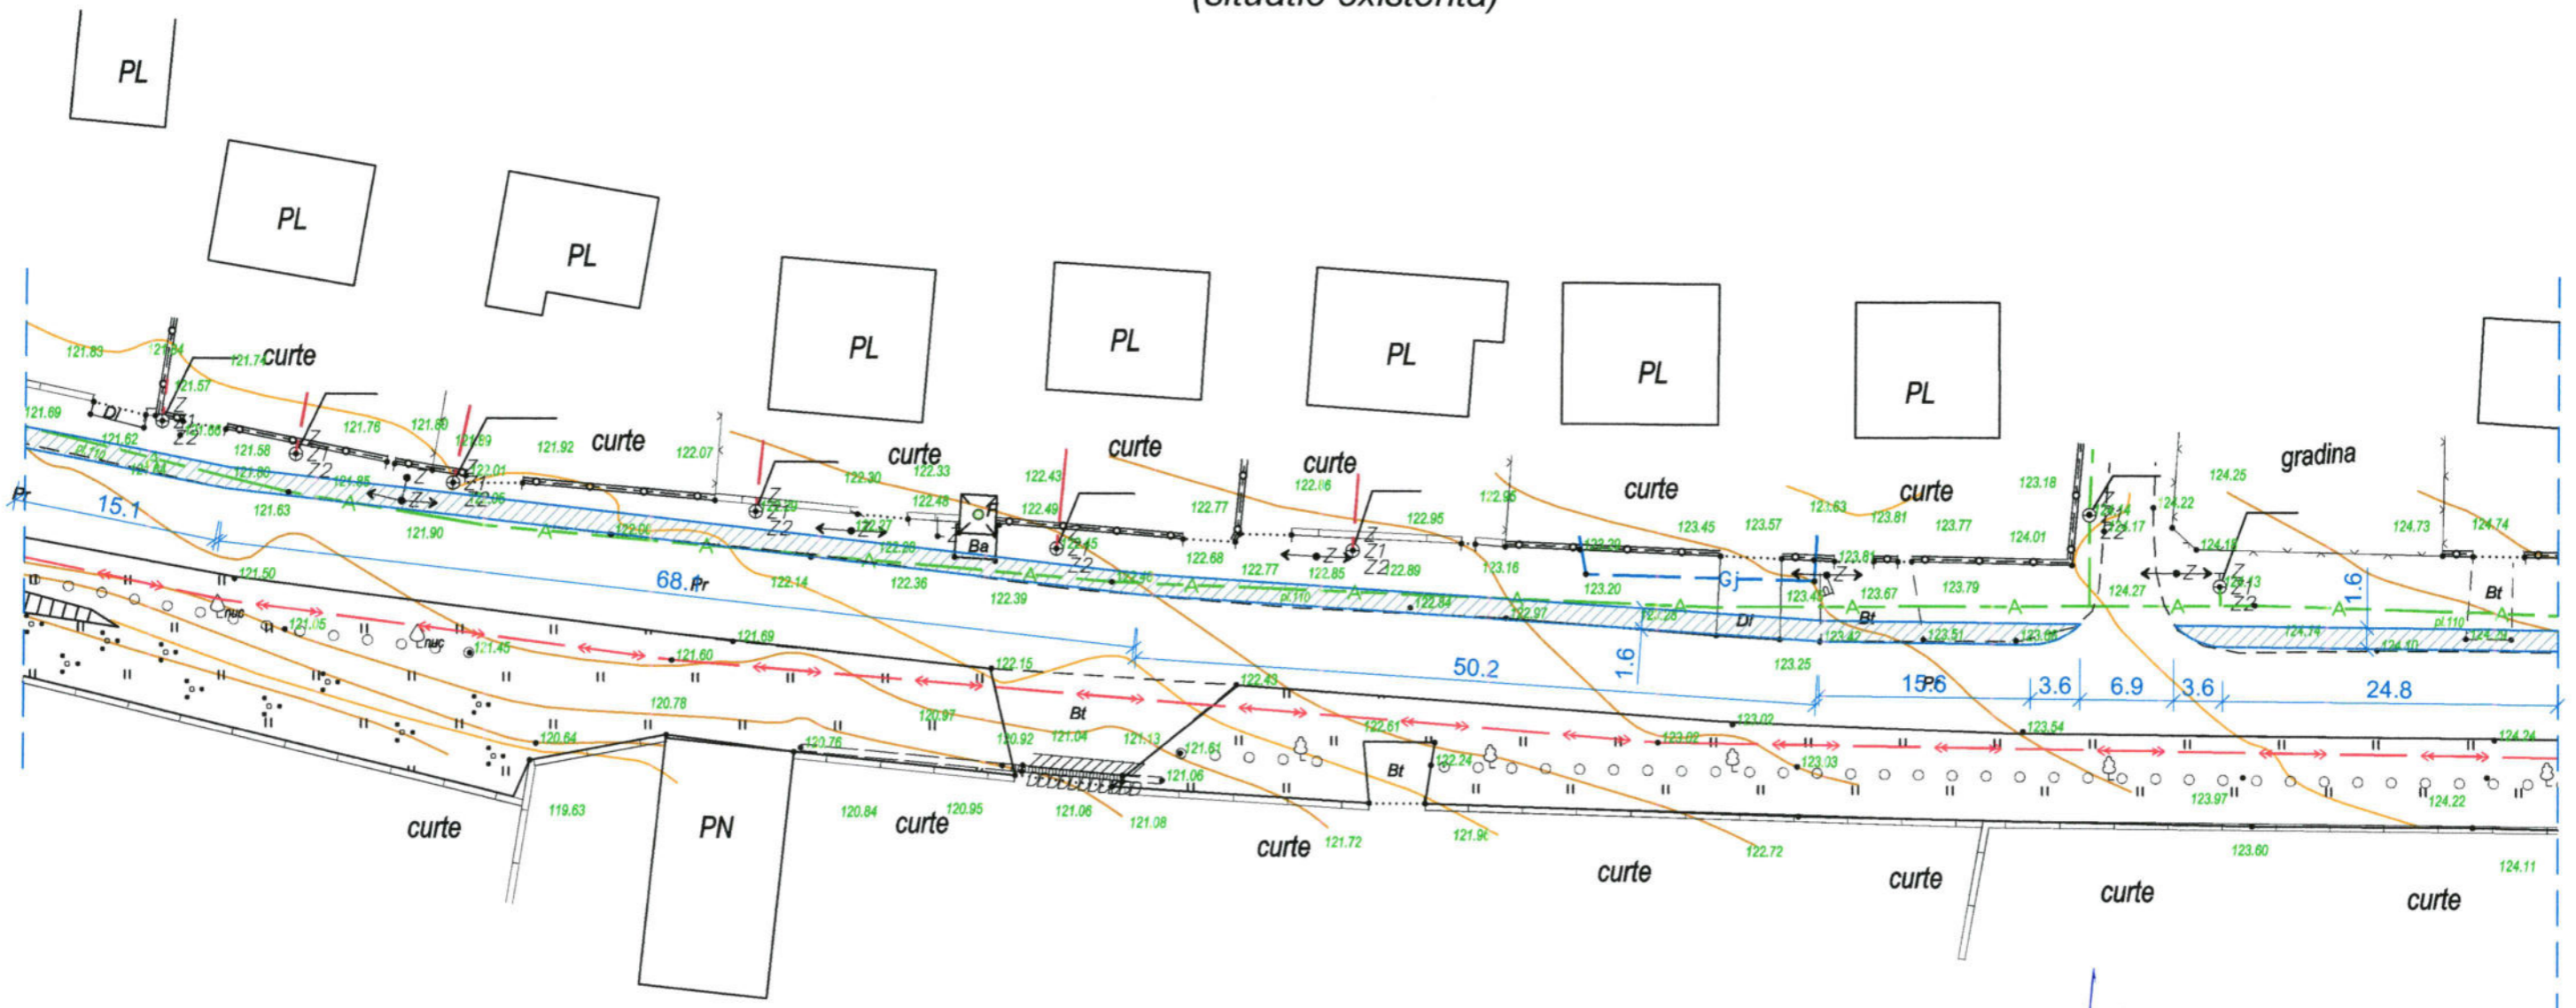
(situatie existenta)

PL

PL

PL

PL

PL

PL

PL

PL

curte

curte

curte

curte

curte

curte

curte

gradina

121.83

121.74

121.57

121.69

Dl

Z1

Z2

121.62

121.58

121.76

121.89

121.92

122.07

122.30

122.33

122.43

122.77

122.86

122.95

122.96

123.45

123.57

123.63

123.81

123.77

123.18

124.25

124.22

124.73

124.74

Pr

15.1

121.63

121.90

122.48

Ba

122.49

122.68

122.77

122.85

122.89

123.16

123.20

124.01

124.27

124.13

1.6

Bt

Gj

68.1

Pr

122.14

122.36

122.39

123.67

123.79

Dl

121.50

nuc

nuc

121.45

121.69

121.60

122.15

122.43

121.61

50.2

1.6

123.25

15.6

3.6

6.9

3.6

24.8

120.78

120.97

Bt

120.92

121.04

121.13

123.02

123.54

124.24

120.64

120.76

121.61

122.24

Bt

123.03

123.97

124.22

119.63

120.84

120.95

121.06

121.06

121.08

121.72

121.9

122.72

123.60

124.11

curte

PN

curte

curte

curte

curte

curte

curte